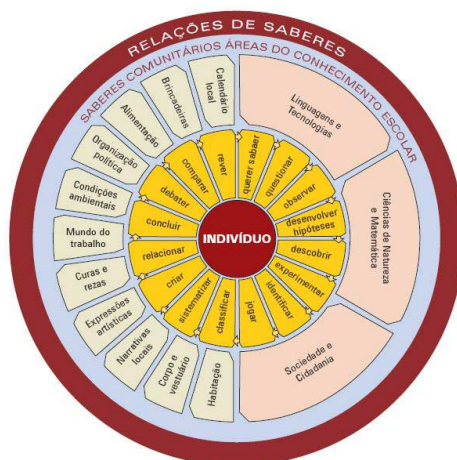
RELAÇÕES DE SABERES

SABERES COMUNITÁRIOS

ÁREAS DO CONHECIMENTO ESCOLAR

Calendário local

Brincadeiras

Alimentação

Organização política

Condições ambientais

Mundo do trabalho

Curas e rezas

Expressões artísticas

Narrativas locais

Corpo e vestuário

Habitação

Linguagens e Tecnologias

Ciências da Natureza e Matemática

Sociedade e Cidadania

rever

comparar

debater

concluir

relacionar

criar

sistematizar

classificar

jogar

identificar

experimentar

descobrir

desenvolver hipóteses

observar

questionar

querer saber

INDIVÍDUO